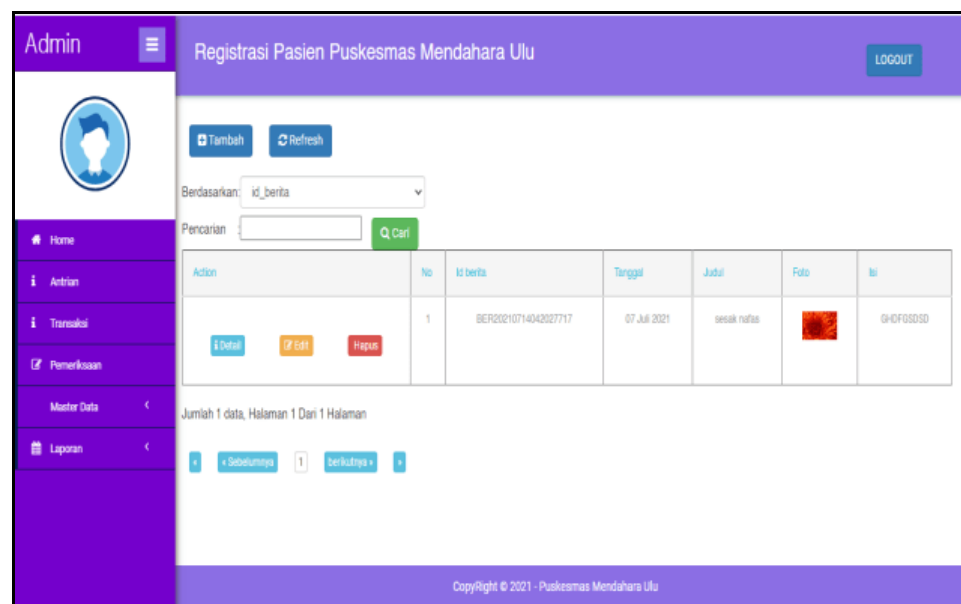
Admin

Registrasi Pasien Puskesmas Mendahara Ulu

LOGOUT

Home
Antrian
Transaksi
Pemeriksaan
Master Data
Laporan

Tambah Refresh

Berdasarkan: id_berita

Pencarian : Q Cari

| Action | No | Id berita | Tanggal | Judul | Foto | Isi |
|---|---|---|---|---|---|---|
| Detail Edit Hapus | 1 | BER20210714042027717 | 07 Juli 2021 | sesak nafas | | GHDFGSDSD |

Jumlah 1 data, Halaman 1 Dari 1 Halaman

« Sebelumnya 1 berikutnya »

CopyRight © 2021 - Puskesmas Mendahara Ulu